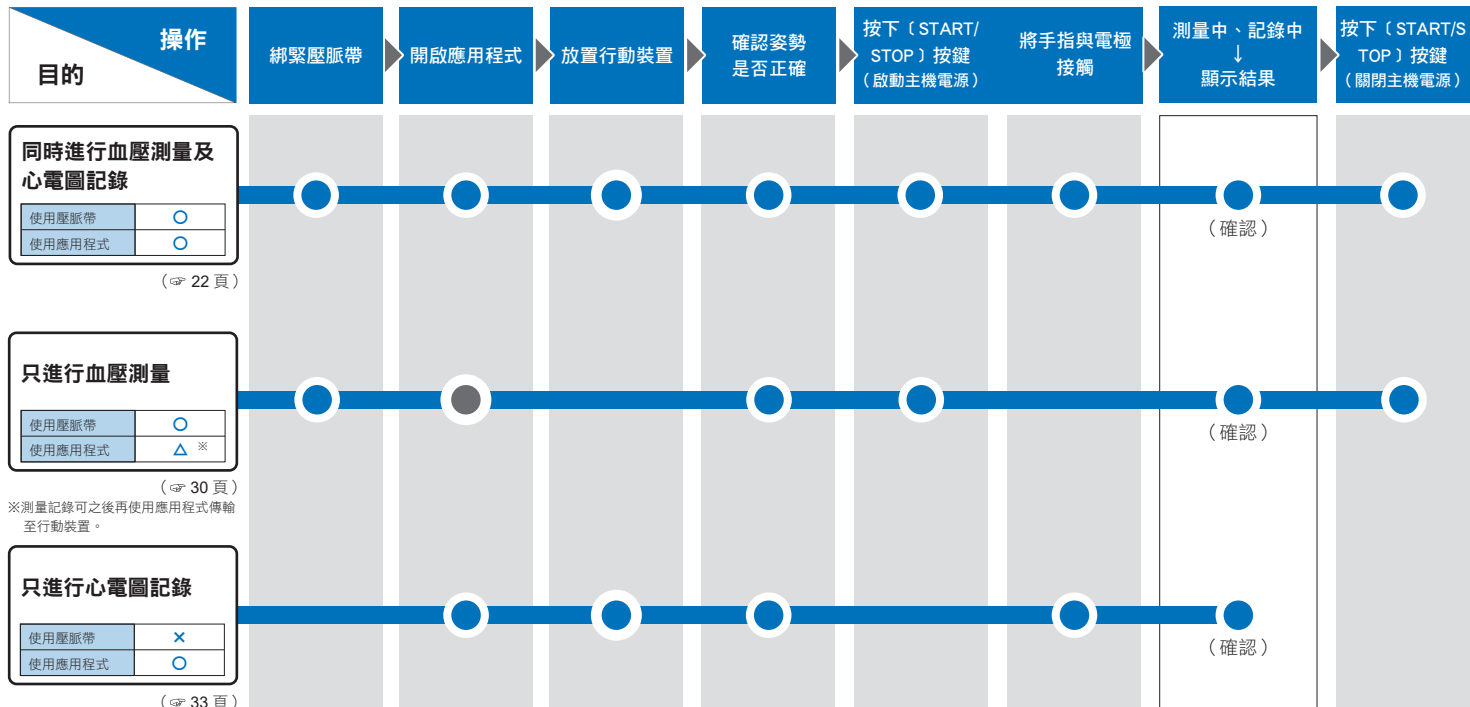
操作
目的

綁緊壓脈帶

開啟應用程式

放置行動裝置

確認姿勢是否正確

按下〔START/STOP〕按鍵（啟動主機電源）

將手指與電極接觸

測量中、記錄中
↓
顯示結果

按下〔START/STOP〕按鍵（關閉主機電源）

同時進行血壓測量及心電圖記錄

| 使用壓脈帶 | ○ |
|---|---|
| 使用應用程式 | ○ |

（☞ 22 頁）

（確認）

只進行血壓測量

| 使用壓脈帶 | ○ |
|---|---|
| 使用應用程式 | △ ※ |

（☞ 30 頁）

※測量記錄可之後再使用應用程式傳輸至行動裝置。

（確認）

只進行心電圖記錄

| 使用壓脈帶 | × |
|---|---|
| 使用應用程式 | ○ |

（☞ 33 頁）

（確認）